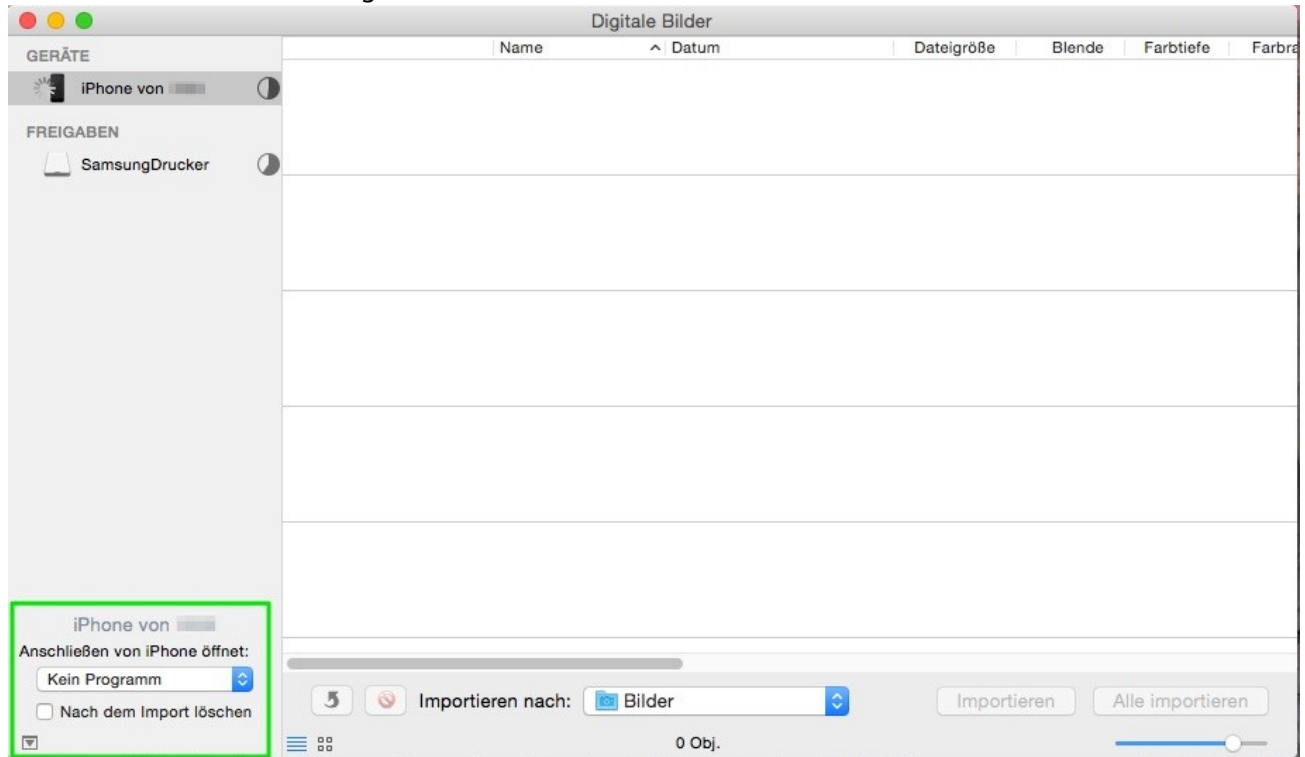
Digitale Bilder

GERÄTE

iPhone von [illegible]

FREIGABEN

SamsungDrucker

| Name | Datum | Dateigröße | Blende | Farbtiefe | Farbra |
|---|---|---|---|---|---|

iPhone von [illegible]

Anschließen von iPhone öffnet:

Kein Programm

Nach dem Import löschen

Importieren nach: Bilder

Importieren

Alle importieren

0 Obj.